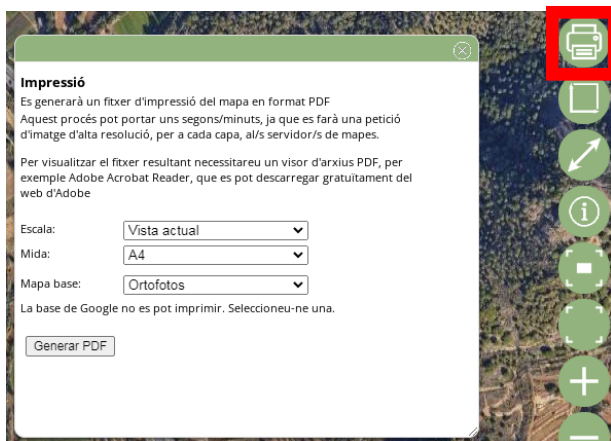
Impressió

Es generarà un fitxer d'impressió del mapa en format PDF
Aquest procés pot portar uns segons/minuts, ja que es farà una petició d'imatge d'alta resolució, per a cada capa, al/s servidor/s de mapes.

Per visualitzar el fitxer resultant necessitareu un visor d'arxius PDF, per exemple Adobe Acrobat Reader, que es pot descarregar gratuïtament del web d'Adobe

Escala: Vista actual
Mida: A4
Mapa base: Ortofotos

La base de Google no es pot imprimir. Seleccioneu-ne una.

Generar PDF